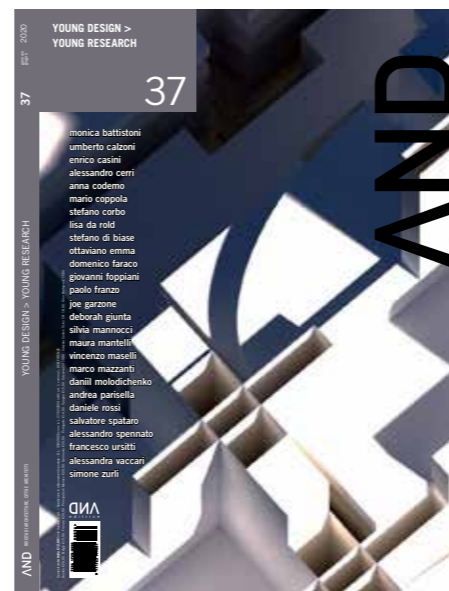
YOUNG DESIGN >
YOUNG RESEARCH

37

AND

monica battistoni
umberto calzoni
enrico casini
alessandro cerri
anna codemo
mario coppola
stefano corbo
lisa da rold
stefano di biase
ottaviano emma
domenico faraco
giovanni foppiani
paolo franzo
joe garzone
deborah giunta
silvia mannocci
maura mantelli
vincenzo maselli
marco mazzanti
daniil molodichenko
andrea parisella
daniele rossi
salvatore spataro
alessandro spennato
francesco ursitti
alessandra vaccari
simone zurli

DNA
EDITRICE

AND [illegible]

YOUNG DESIGN > YOUNG RESEARCH

37

2020